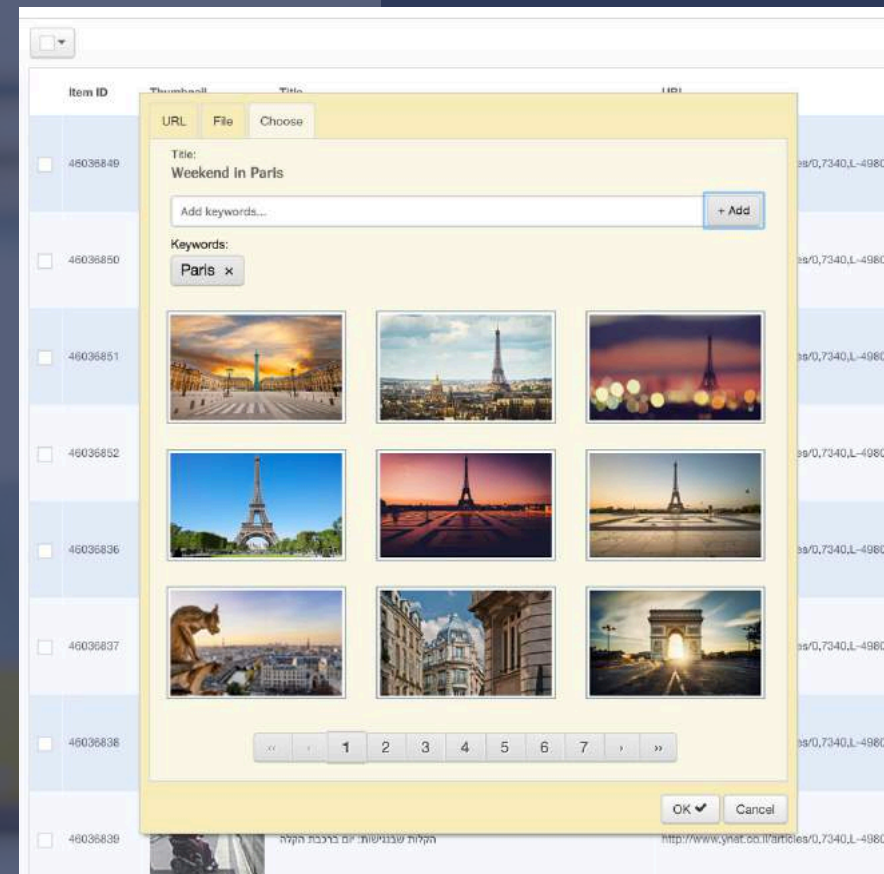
Item ID

Thumbnail

Title

URL

46036849

46036850

46036851

46036852

46036836

46036837

46036838

46036839

URL

File

Choose

Title:

Weekend in Paris

Add keywords...

+ Add

Keywords:

Paris ×

«

‹

1

2

3

4

5

6

7

›

»

OK ✔

Cancel

es/0,7340,L-4980

es/0,7340,L-4980

es/0,7340,L-4980

es/0,7340,L-4980

es/0,7340,L-4980

es/0,7340,L-4980

es/0,7340,L-4980

הקלות שבנישות: יום ברכבת הקלה

http://www.ynet.co.il/articles/0,7340,L-4980